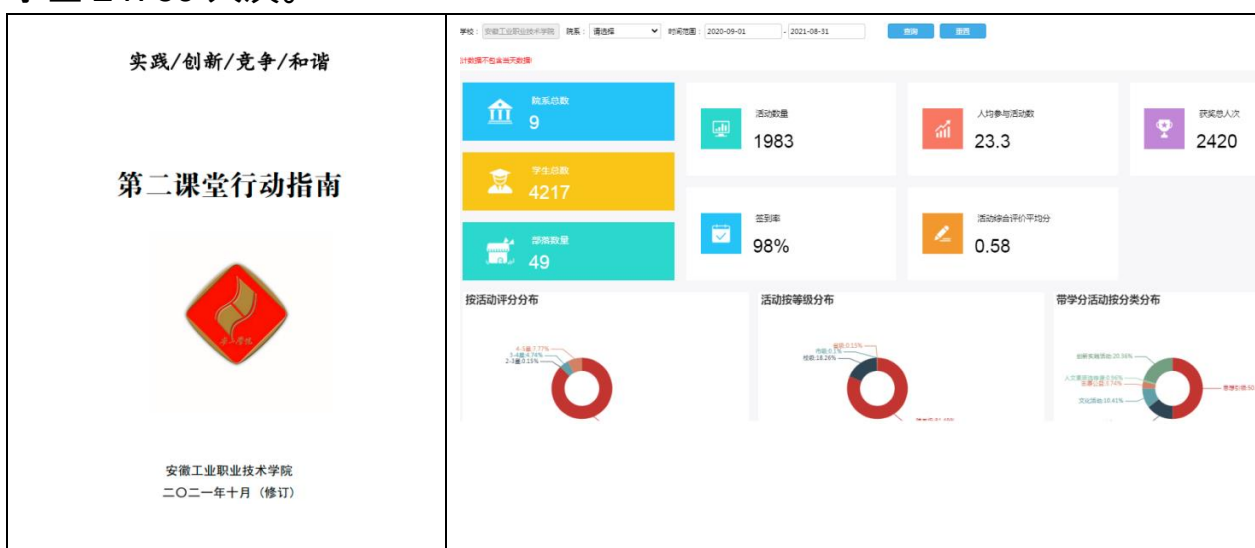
实践/创新/竞争/和谐

第二课堂行动指南

安徽工业职业技术学院
二〇二一年十月（修订）

学校： 安徽工业职业技术学院 院系： 请选择 时间范围： 2020-09-01 - 2021-08-31 查询 重置

计数据不包含当天数据

院系总数 9

学生总数 4217

部落数量 49

活动数量 1983

人均参与活动数 23.3

获奖总人次 2420

签到率 98%

活动综合评价平均分 0.58

按活动评分分布

4-5星:7.77%
3-4星:4.74%
2-3星:0.15%

活动按等级分布

省级:0.15%
市级:0.1%
校级:18.26%

带学分活动按分类分布

创新实践活动:20.36%
人文素质拓展:0.76%
志愿公益:0.76%
文化活动:10.41%
思想引领:50